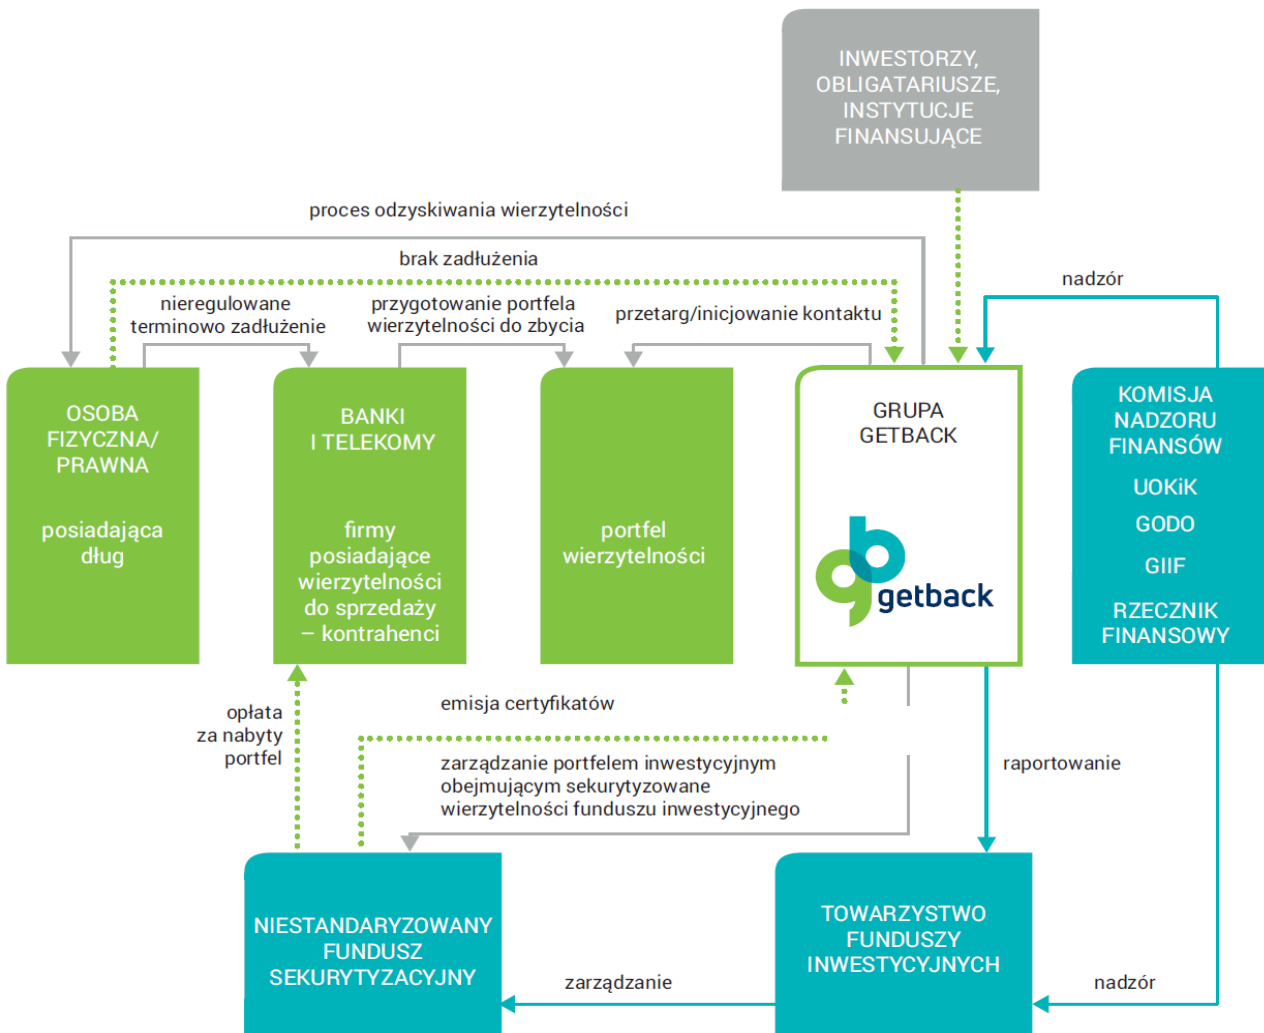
INWESTORZY, OBLIGATARIUSZE, INSTYTUCJE FINANSUJĄCE

proces odzyskiwania wierzytelności

brak zadłużenia

nadzór

nieregulowane terminowo zadłużenie

przygotowanie portfela wierzytelności do zbycia

przetarg/inicjowanie kontaktu

OSOBA FIZYCZNA/ PRAWNA

posiadająca dług

BANKI I TELEKOMY

firmy posiadające wierzytelności do sprzedaży – kontrahenci

portfel wierzytelności

GRUPA GETBACK

getback

KOMISJA NADZORU FINANSÓW

UOKiK

GODO

GIIF

RZECZNIK FINANSOWY

opłata za nabyty portfel

emisja certyfikatów

zarządzanie portfelem inwestycyjnym obejmującym sekurytyzowane wierzytelności funduszu inwestycyjnego

raportowanie

NIESTANDARYZOWANY FUNDUSZ SEKURYTYZACYJNY

zarządzanie

TOWARZYSTWO FUNDUSZY INWESTYCYJNYCH

nadzór